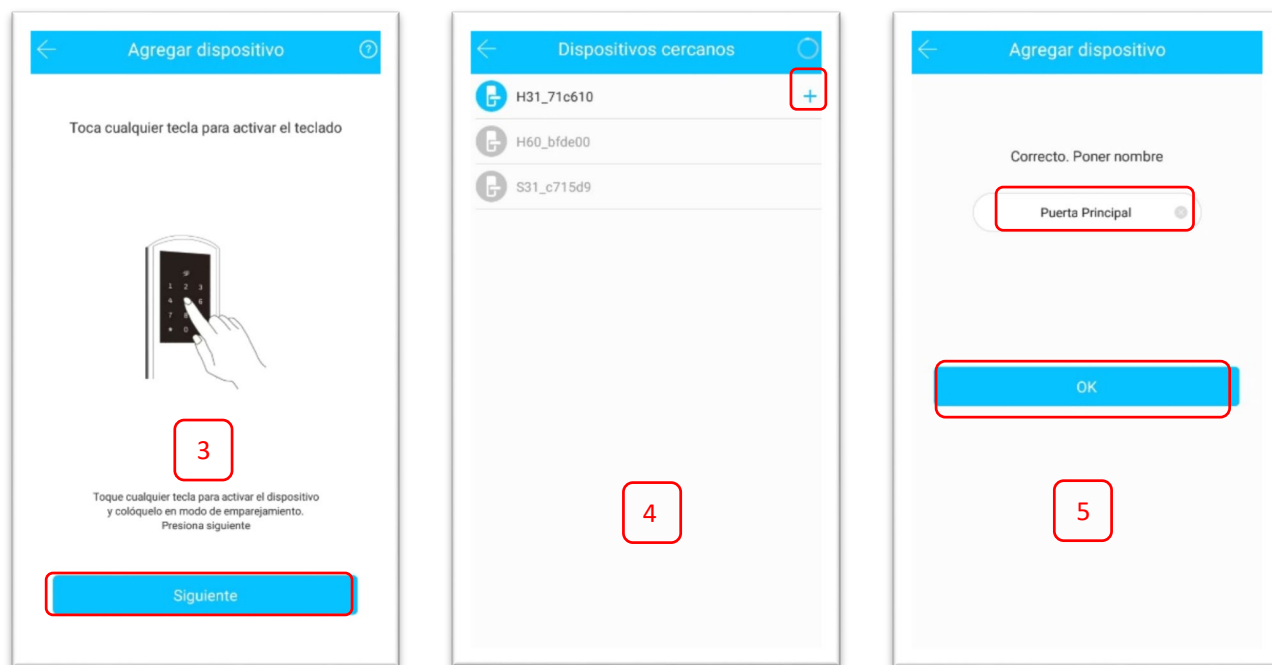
Agregar dispositivo

Toca cualquier tecla para activar el teclado

1 2 3
4 5 6
7 8 9
* 0

3

Toque cualquier tecla para activar el dispositivo y colóquelo en modo de emparejamiento. Presiona siguiente

Siguiente

Dispositivos cercanos

H31_71c610 +

H60_bfde00

S31_c715d9

4

Agregar dispositivo

Correcto. Poner nombre

Puerta Principal

OK

5